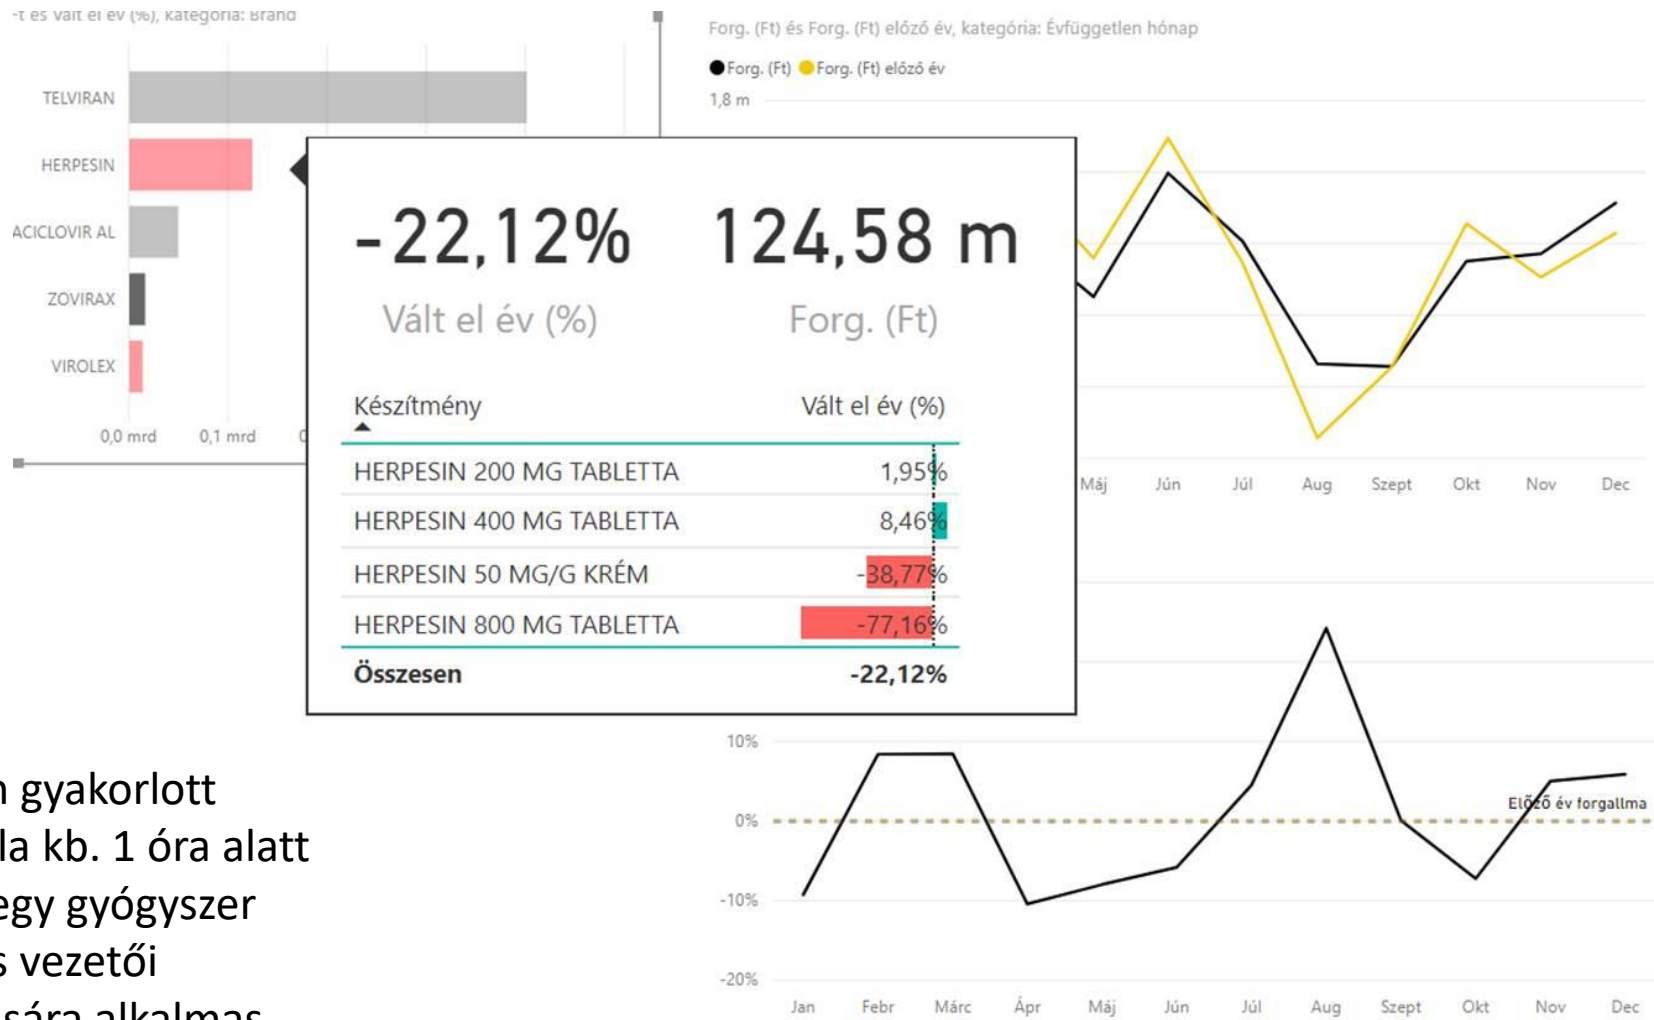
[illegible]t és Vált el év (%), kategória: Brand

TELVIRAN
HERPESIN
ACICLOVIR AL
ZOVIRAX
VIROLEX

0,0 mrd
0,1 mrd

Forg. (Ft) és Forg. (Ft) előző év, kategória: Évfüggetlen hónap

Forg. (Ft) Forg. (Ft) előző év

1,8 m

-22,12%
Vált el év (%)

124,58 m
Forg. (Ft)

| Készítmény | Vált el év (%) |
|---|---|
| HERPESIN 200 MG TABLETTA | 1,95% |
| HERPESIN 400 MG TABLETTA | 8,46% |
| HERPESIN 50 MG/G KRÉM | -38,77% |
| HERPESIN 800 MG TABLETTA | -77,16% |
| Összesen | -22,12% |

Máj Jún Júl Aug Szept Okt Nov Dec

10%
0%
-10%
-20%

Előző év forgalma

Jan Febr Márc Ápr Máj Jún Júl Aug Szept Okt Nov Dec

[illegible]n gyakorlott
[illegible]la kb. 1 óra alatt
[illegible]egy gyógyszer
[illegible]s vezetői
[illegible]sára alkalmas